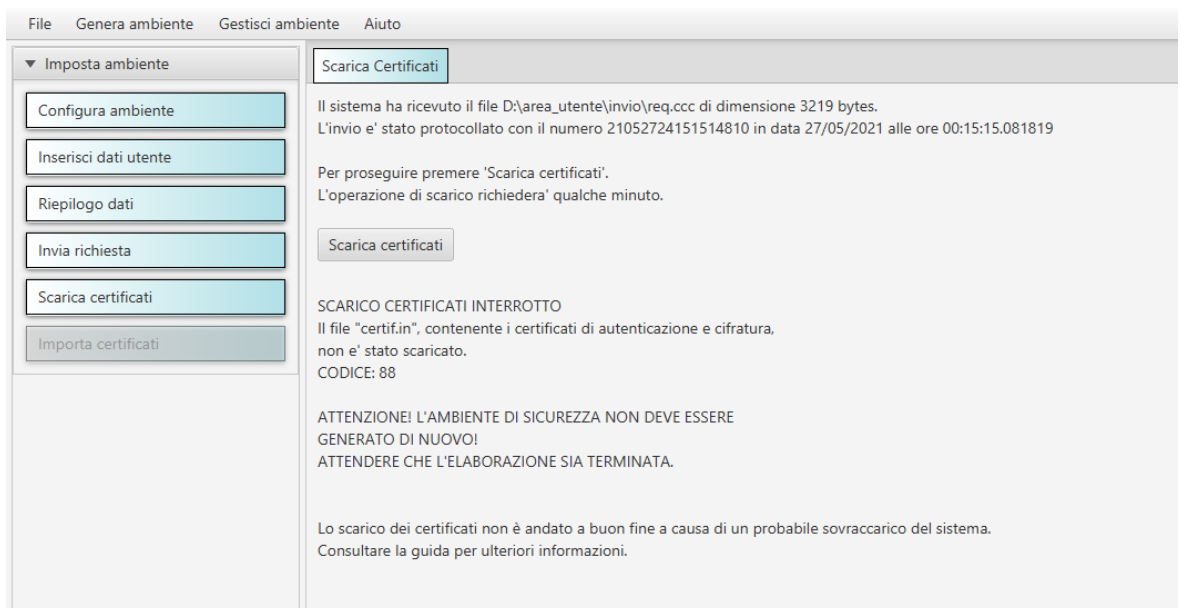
File Genera ambiente Gestisci ambiente Aiuto

Imposta ambiente

Configura ambiente

Inserisci dati utente

Riepilogo dati

Invia richiesta

Scarica certificati

Importa certificati

Scarica Certificati

Il sistema ha ricevuto il file D:\area_utente\invio\req.ccc di dimensione 3219 bytes.
L'invio e' stato protocollato con il numero 21052724151514810 in data 27/05/2021 alle ore 00:15:15.081819

Per proseguire premere 'Scarica certificati'.
L'operazione di scarico richiedera' qualche minuto.

Scarica certificati

SCARICO CERTIFICATI INTERROTTO
Il file "certif.in", contenente i certificati di autenticazione e cifratura,
non e' stato scaricato.
CODICE: 88

ATTENZIONE! L'AMBIENTE DI SICUREZZA NON DEVE ESSERE
GENERATO DI NUOVO!
ATTENDERE CHE L'ELABORAZIONE SIA TERMINATA.

Lo scarico dei certificati non è andato a buon fine a causa di un probabile sovraccarico del sistema.
Consultare la guida per ulteriori informazioni.